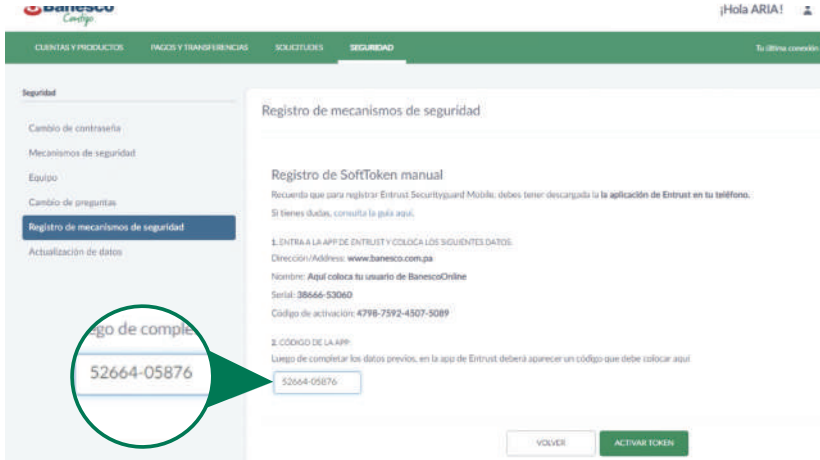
Banesco Contigo

¡Hola ARIA!

CUENTAS Y PRODUCTOS PAGOS Y TRANSFERENCIAS SOLICITUDES SEGURIDAD

Tu última conexión

Seguridad

Cambio de contraseña

Mecanismos de seguridad

Equipo

Cambio de preguntas

Registro de mecanismos de seguridad

Actualización de datos

Registro de mecanismos de seguridad

Registro de SoftToken manual

Recuerda que para registrar Entrust Securityguard Mobile, debes tener descargada la la aplicación de Entrust en tu teléfono.

Si tienes dudas, consulta la guía aquí.

1. ENTRA A LA APP DE ENTRUST Y COLOCA LOS SIGUIENTES DATOS:

Dirección/Address: www.banesco.com.pa

Nombre: Aquí coloca tu usuario de BanescoOnline

Serial: 38666-53060

Código de activación: 4798-7592-4507-5089

2. CÓDIGO DE LA APP:

Luego de completar los datos previos, en la app de Entrust deberá aparecer un código que debe colocar aquí

52664-05876

ego de comple

52664-05876

VOLVER

ACTIVAR TOKEN